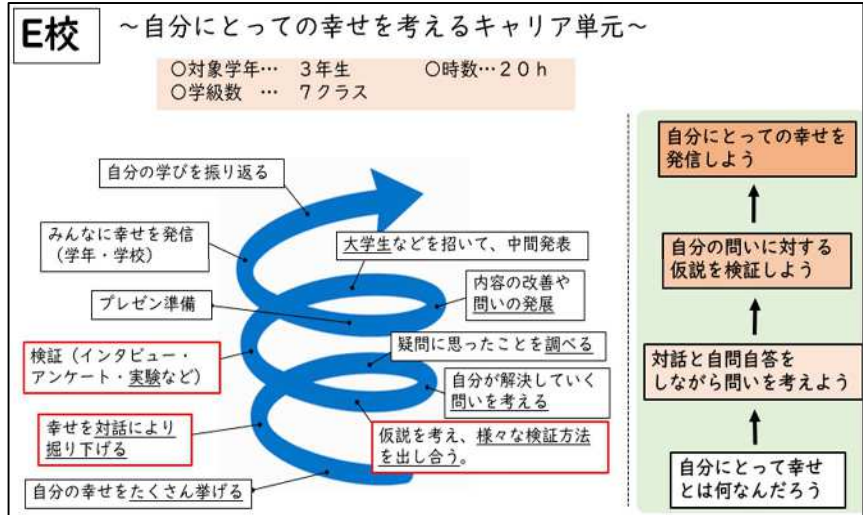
E校 ～自分にとっての幸せを考えるキャリア単元～

○対象学年… 3年生 ○時数…20ｈ
○学級数 … 7クラス

自分の学びを振り返る

みんなに幸せを発信（学年・学校）

大学生などを招いて、中間発表

内容の改善や問いの発展

プレゼン準備

検証（インタビュー・アンケート・実験など）

疑問に思ったことを調べる

自分が解決していく問いを考える

幸せを対話により掘り下げる

仮説を考え、様々な検証方法を出し合う。

自分の幸せをたくさん挙げる

自分にとっての幸せを発信しよう

自分の問いに対する仮説を検証しよう

対話と自問自答をしながら問いを考えよう

自分にとって幸せとは何なんだろう